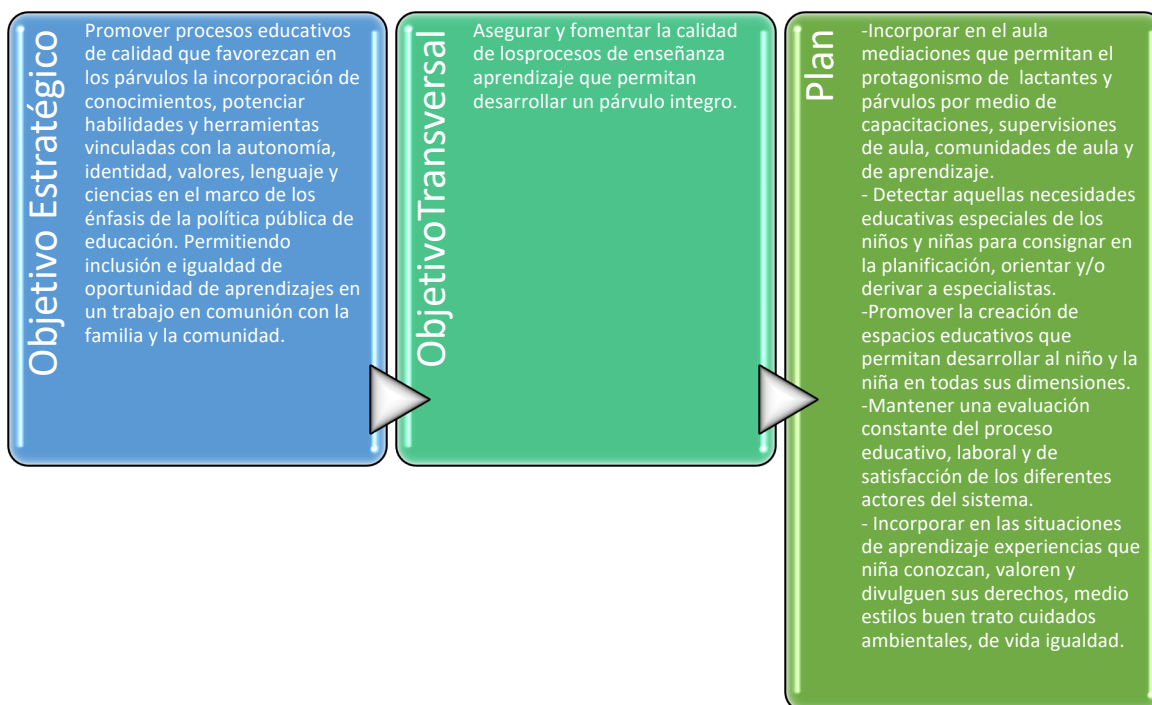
Objetivo Estratégico

Promover procesos educativos de calidad que favorezcan en los párvulos la incorporación de conocimientos, potenciar habilidades y herramientas vinculadas con la autonomía, identidad, valores, lenguaje y ciencias en el marco de los énfasis de la política pública de educación. Permitiendo inclusión e igualdad de oportunidad de aprendizajes en un trabajo en comunión con la familia y la comunidad.

ObjetivoTransversal

Asegurar y fomentar la calidad de losprocesos de enseñanza aprendizaje que permitan desarrollar un párvulo integro.

Plan

-Incorporar en el aula mediaciones que permitan el protagonismo de lactantes y párvulos por medio de capacitaciones, supervisiones de aula, comunidades de aula y de aprendizaje.
- Detectar aquellas necesidades educativas especiales de los niños y niñas para consignar en la planificación, orientar y/o derivar a especialistas.
-Promover la creación de espacios educativos que permitan desarrollar al niño y la niña en todas sus dimensiones.
-Mantener una evaluación constante del proceso educativo, laboral y de satisfacción de los diferentes actores del sistema.
- Incorporar en las situaciones de aprendizaje experiencias que niña conozcan, valoren y divulguen sus derechos, medio estilos buen trato cuidados ambientales, de vida igualdad.